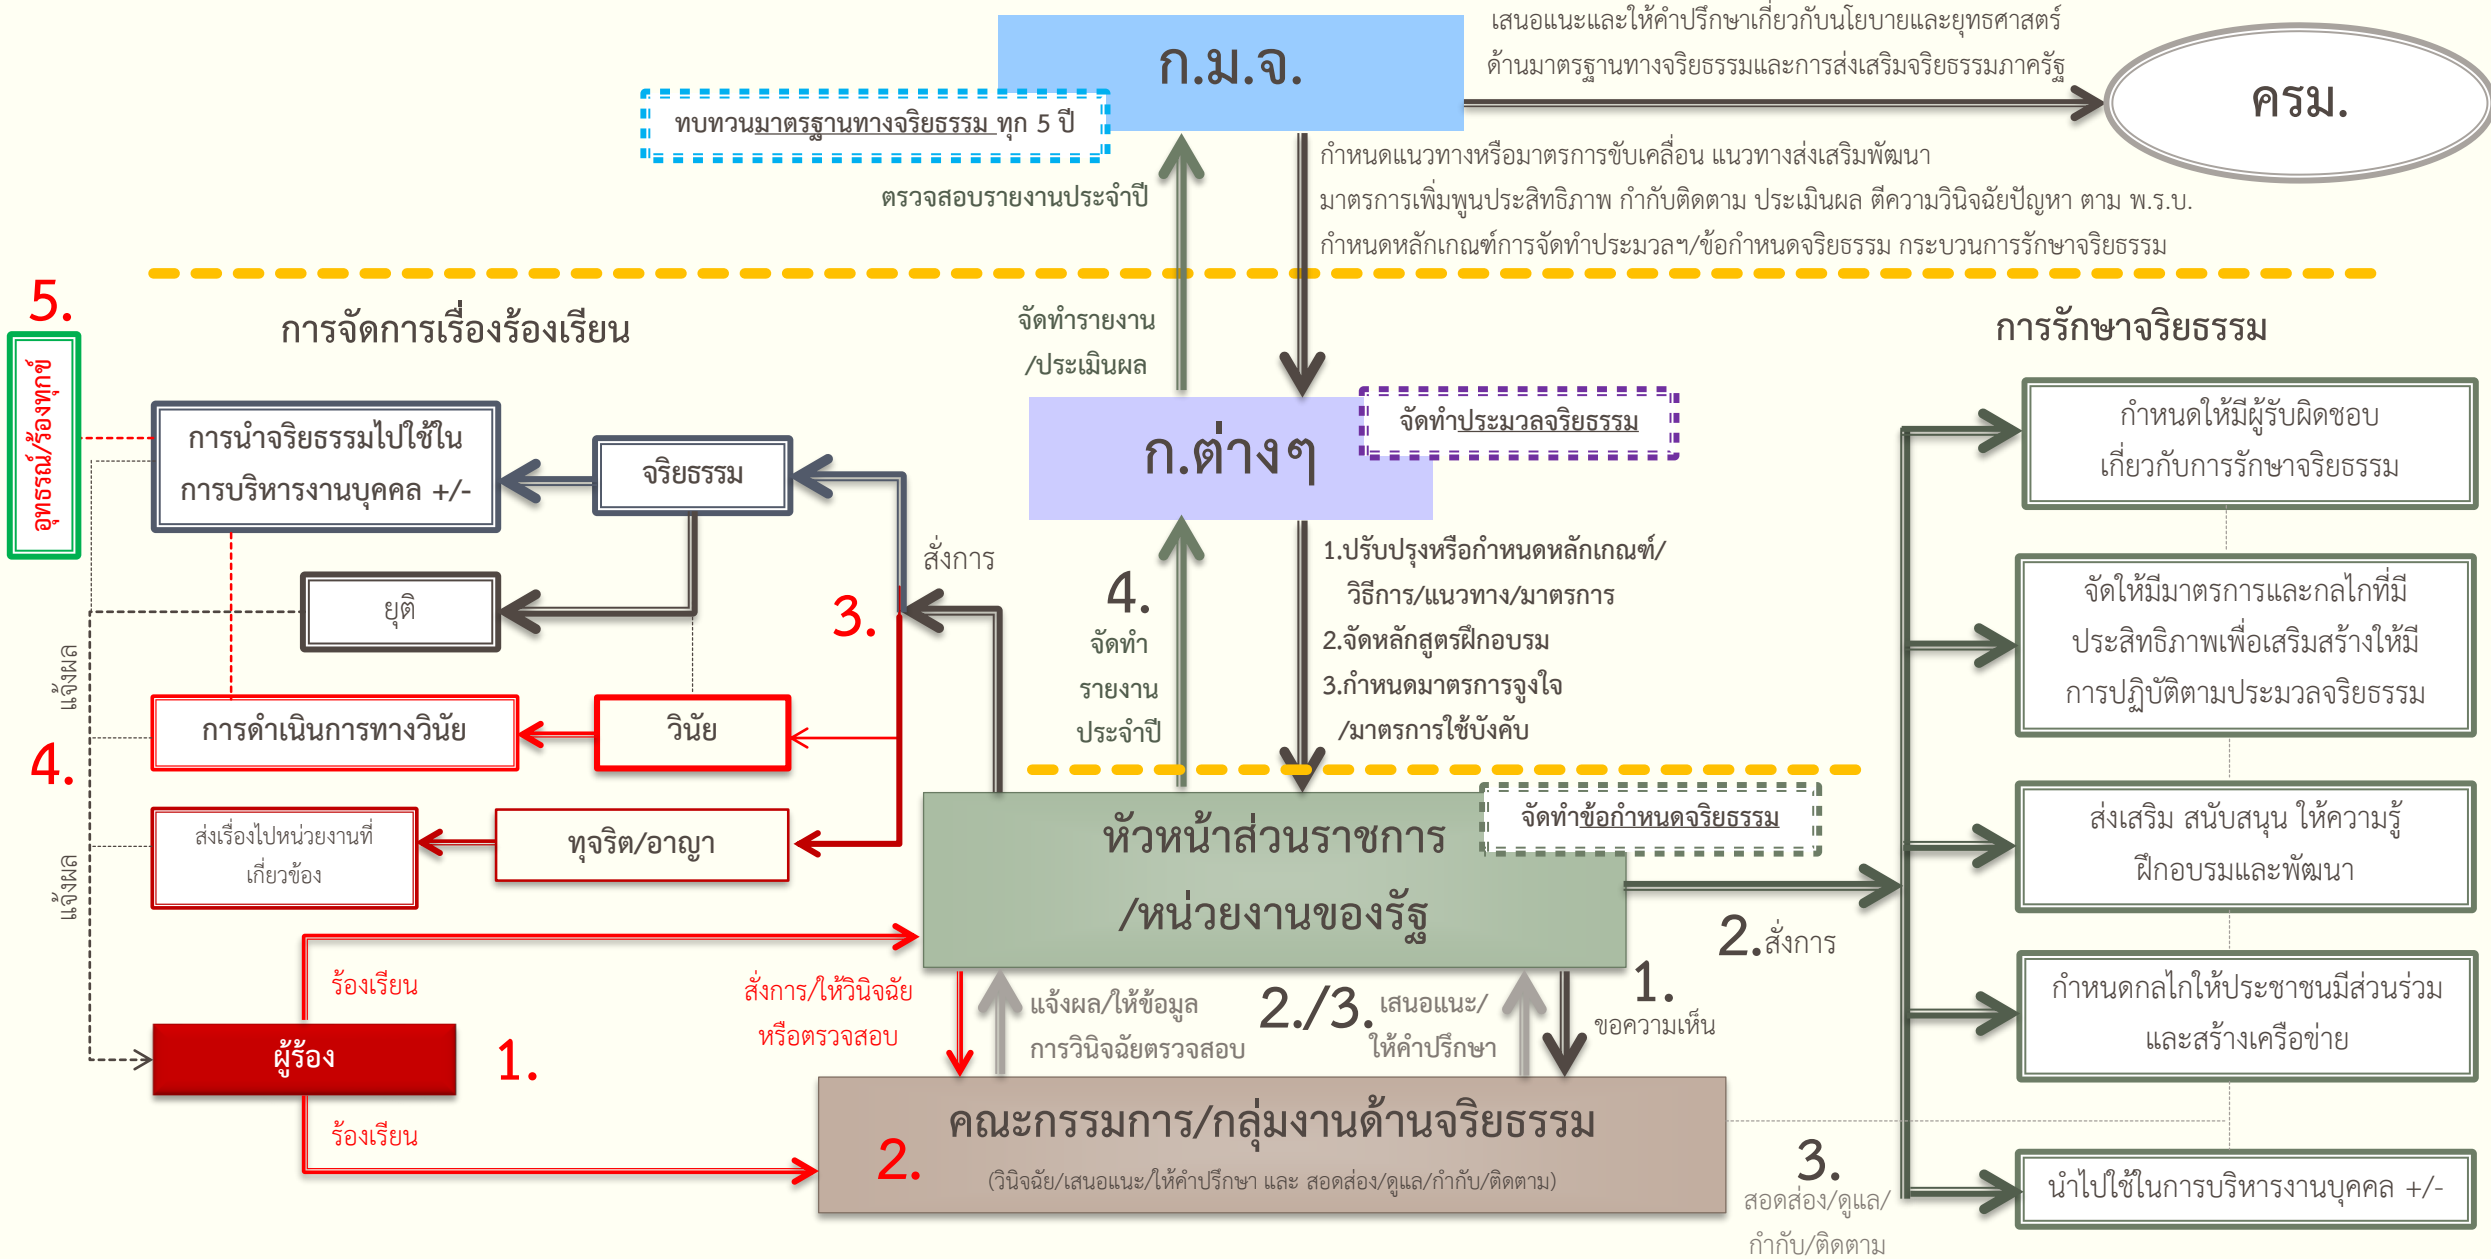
ก.ม.จ.

เสนอแนะและให้คำปรึกษาเกี่ยวกับนโยบายและยุทธศาสตร์ด้านมาตรฐานทางจริยธรรมและการส่งเสริมจริยธรรมภาครัฐ

ครม.

ทบทวนมาตรฐานทางจริยธรรม ทุก 5 ปี

ตรวจสอบรายงานประจำปี

กำหนดแนวทางหรือมาตรการขับเคลื่อน แนวทางส่งเสริมพัฒนา มาตรการเพิ่มพูนประสิทธิภาพ กำกับติดตาม ประเมินผล ตีความวินิจฉัยปัญหา ตาม พ.ร.บ. กำหนดหลักเกณฑ์การจัดทำประมวลฯ/ข้อกำหนดจริยธรรม กระบวนการรักษาจริยธรรม

5.

อุทธรณ์/ร้องทุกข์

การจัดการเรื่องร้องเรียน

จัดทำรายงาน /ประเมินผล

การรักษาจริยธรรม

ก.ต่างๆ

จัดทำประมวลจริยธรรม

การนำจริยธรรมไปใช้ในการบริหารงานบุคคล +/-

จริยธรรม

สั่งการ

ยุติ

3.

4.
จัดทำ
รายงาน
ประจำปี

1.ปรับปรุงหรือกำหนดหลักเกณฑ์/วิธีการ/แนวทาง/มาตรการ
2.จัดหลักสูตรฝึกอบรม
3.กำหนดมาตรการจูงใจ/มาตรการใช้บังคับ

กำหนดให้มีผู้รับผิดชอบเกี่ยวกับการรักษาจริยธรรม

จัดให้มีมาตรการและกลไกที่มีประสิทธิภาพเพื่อเสริมสร้างให้มีการปฏิบัติตามประมวลจริยธรรม

แจ้งผล

การดำเนินการทางวินัย

วินัย

4.

ส่งเรื่องไปหน่วยงานที่เกี่ยวข้อง

ทุจริต/อาญา

แจ้งผล

หัวหน้าส่วนราชการ/หน่วยงานของรัฐ

จัดทำข้อกำหนดจริยธรรม

ส่งเสริม สนับสนุน ให้ความรู้ ฝึกอบรมและพัฒนา

2.สั่งการ

ร้องเรียน

สั่งการ/ให้วินิจฉัยหรือตรวจสอบ

แจ้งผล/ให้ข้อมูลการวินิจฉัยตรวจสอบ

2./3.

เสนอแนะ/ให้คำปรึกษา

1.
ขอความเห็น

กำหนดกลไกให้ประชาชนมีส่วนร่วมและสร้างเครือข่าย

ผู้ร้อง

1.

ร้องเรียน

2.

คณะกรรมการ/กลุ่มงานด้านจริยธรรม
(วินิจฉัย/เสนอแนะ/ให้คำปรึกษา และ สอดส่อง/ดูแล/กำกับ/ติดตาม)

3.
สอดส่อง/ดูแล/กำกับ/ติดตาม

นำไปใช้ในการบริหารงานบุคคล +/-